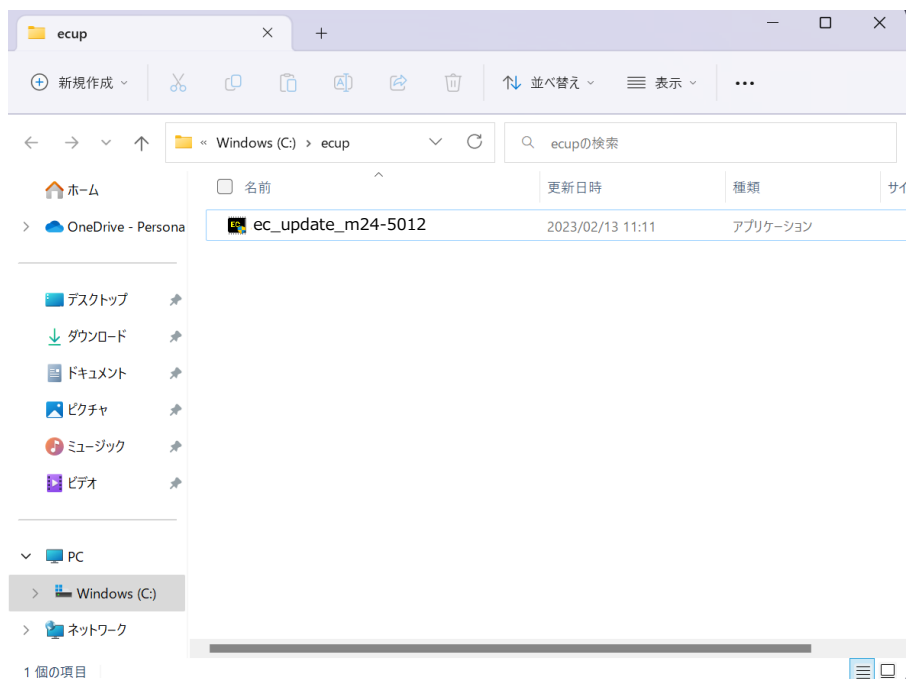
ecup ✕ +

新規作成 並べ替え 表示 ...

« Windows (C:) › ecup

ecupの検索

ホーム
OneDrive - Persona

デスクトップ
ダウンロード
ドキュメント
ピクチャ
ミュージック
ビデオ

PC
Windows (C:)
ネットワーク

| 名前 | 更新日時 | 種類 | サイ |
|---|---|---|---|
| ec_update_m24-5012 | 2023/02/13 11:11 | アプリケーション | |

1 個の項目